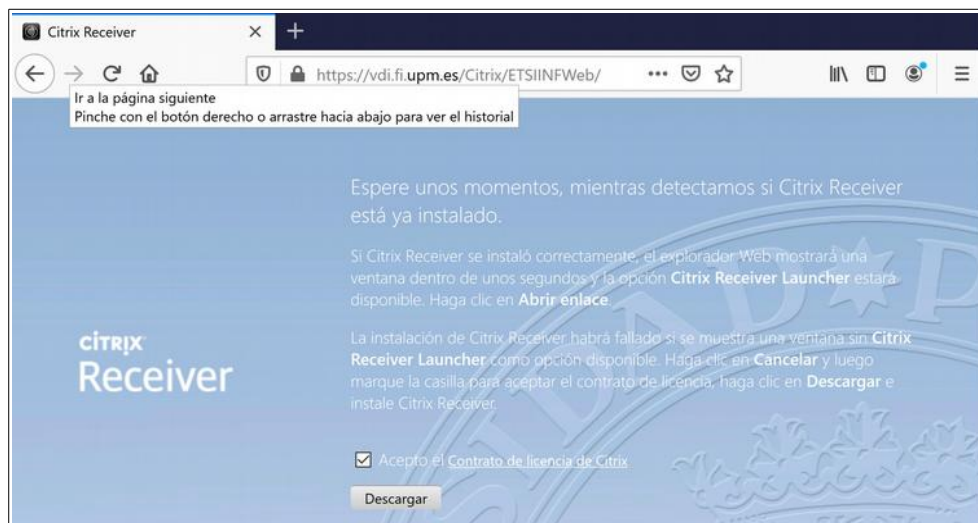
Citrix Receiver

https://vdi.fi.upm.es/Citrix/ETSIINFWeb/

Ir a la página siguiente
Pinche con el botón derecho o arrastre hacia abajo para ver el historial

Espere unos momentos, mientras detectamos si Citrix Receiver está ya instalado.

Si Citrix Receiver se instaló correctamente, el explorador Web mostrará una ventana dentro de unos segundos y la opción **Citrix Receiver Launcher** estará disponible. Haga clic en **Abrir enlace**.

La instalación de Citrix Receiver habrá fallado si se muestra una ventana sin **Citrix Receiver Launcher** como opción disponible. Haga clic en **Cancelar** y luego marque la casilla para aceptar el contrato de licencia, haga clic en **Descargar** e instale Citrix Receiver.

CITRIX
Receiver

Acepto el Contrato de licencia de Citrix

Descargar